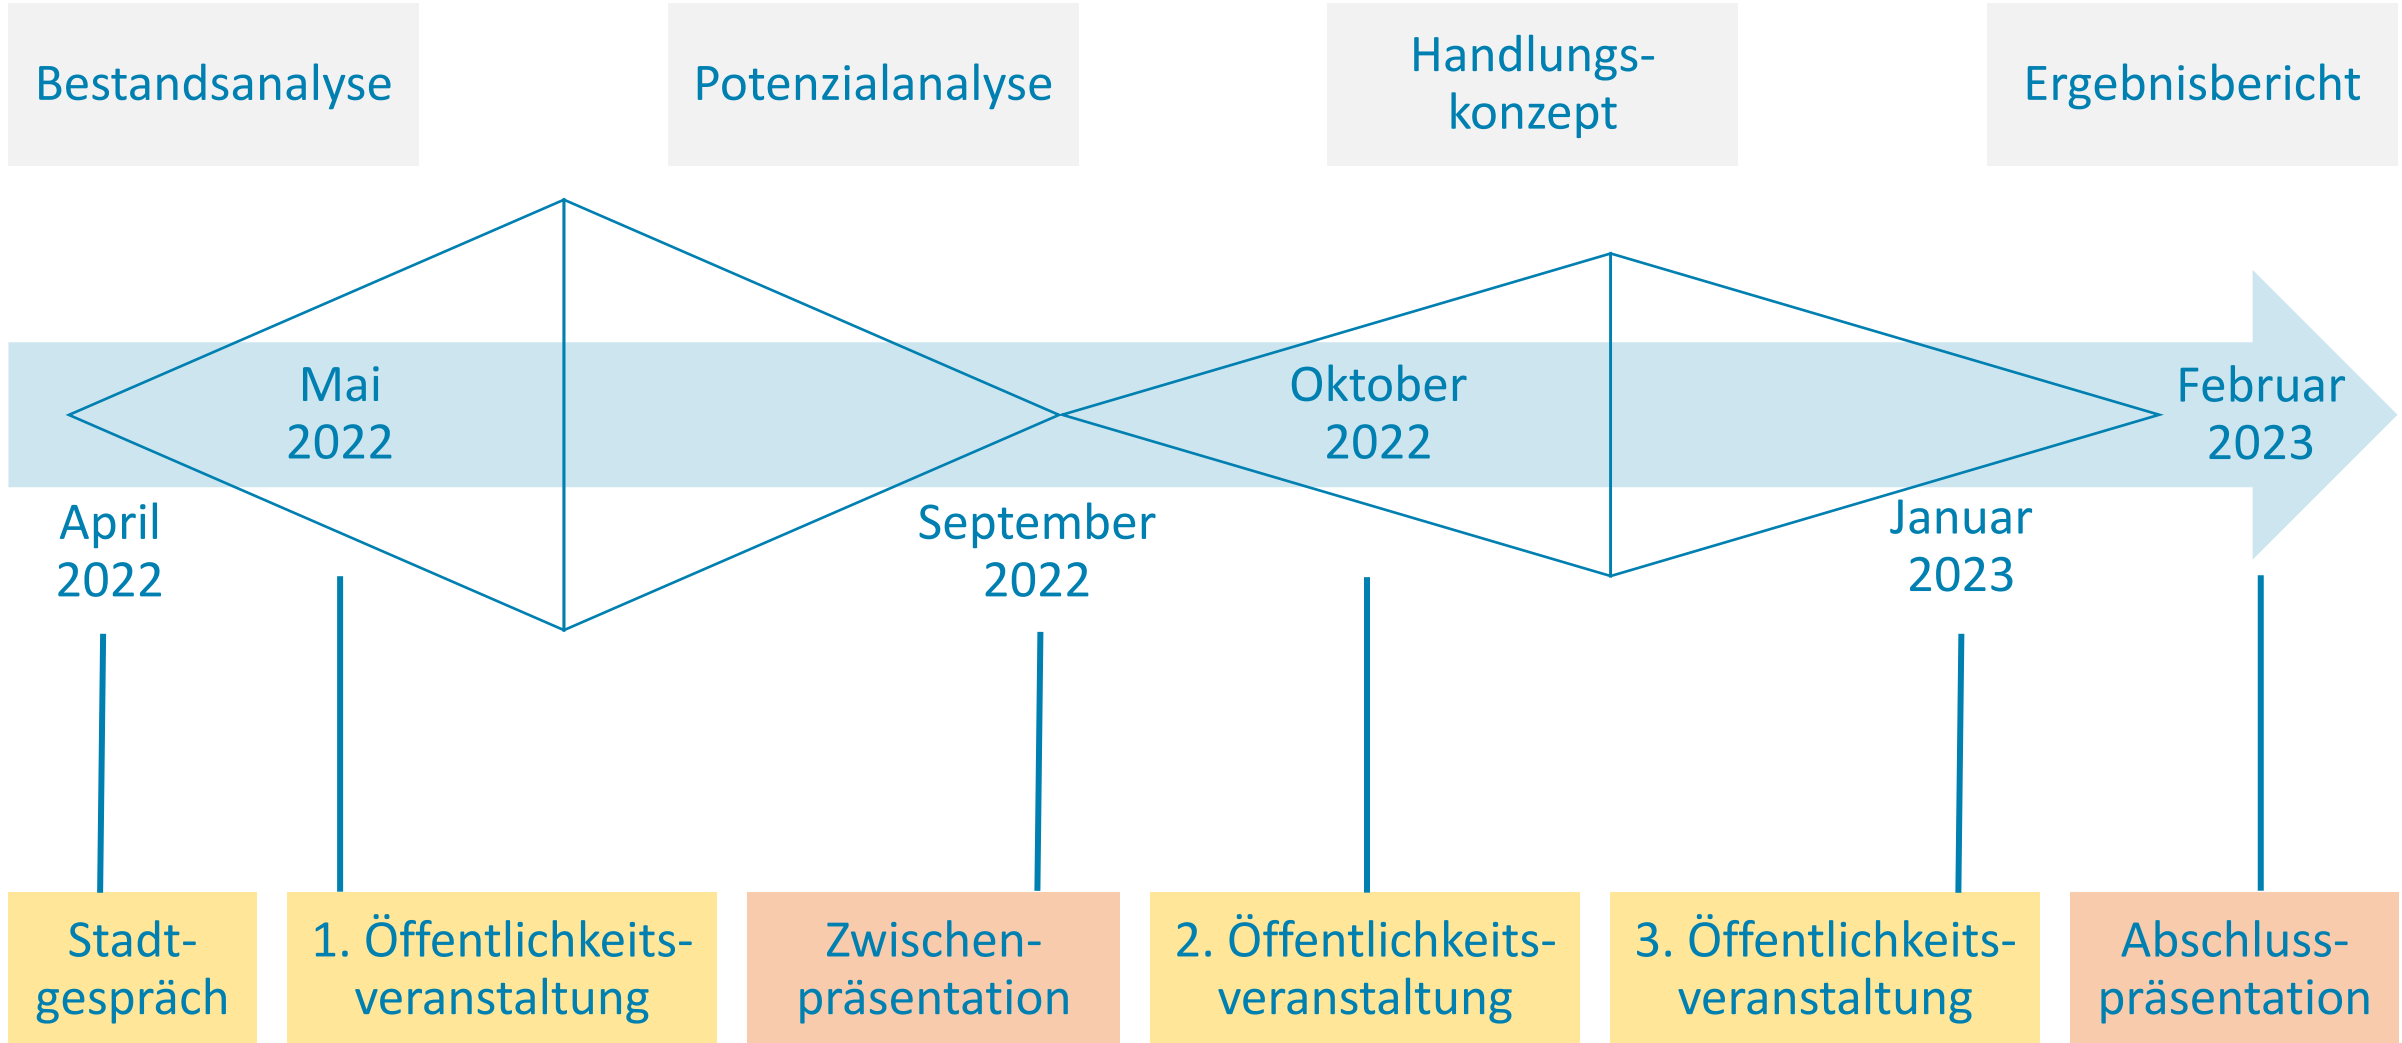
Bestandsanalyse

Potenzialanalyse

Handlungskonzept

Ergebnisbericht

Mai 2022

Oktober 2022

Februar 2023

April 2022

September 2022

Januar 2023

Stadtgespräch

1. Öffentlichkeitsveranstaltung

Zwischenpräsentation

2. Öffentlichkeitsveranstaltung

3. Öffentlichkeitsveranstaltung

Abschlusspräsentation